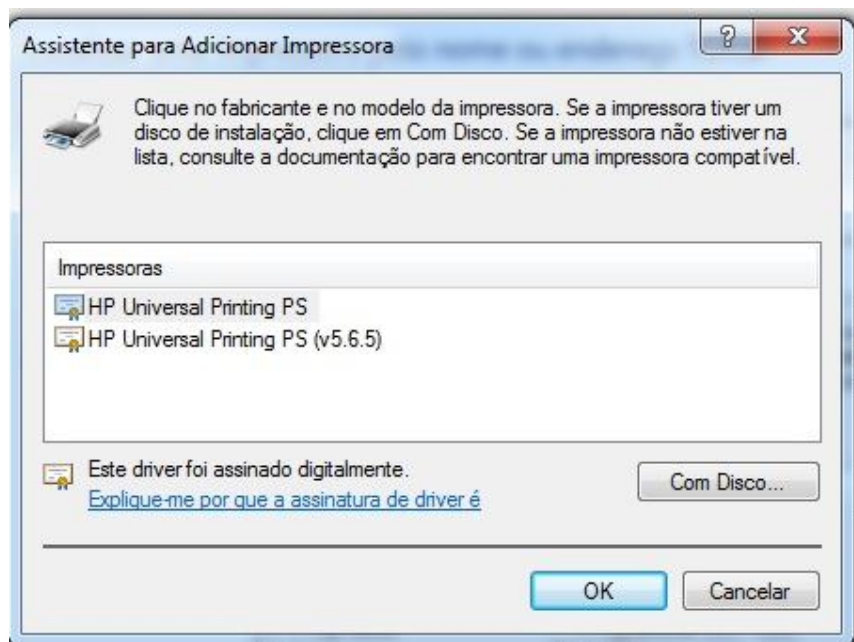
Assistente para Adicionar Impressora

?

X

Clique no fabricante e no modelo da impressora. Se a impressora tiver um disco de instalação, clique em Com Disco. Se a impressora não estiver na lista, consulte a documentação para encontrar uma impressora compatível.

Impressoras

HP Universal Printing PS

HP Universal Printing PS (v5.6.5)

Este driver foi assinado digitalmente.

Explique-me por que a assinatura de driver é

Com Disco...

OK

Cancelar